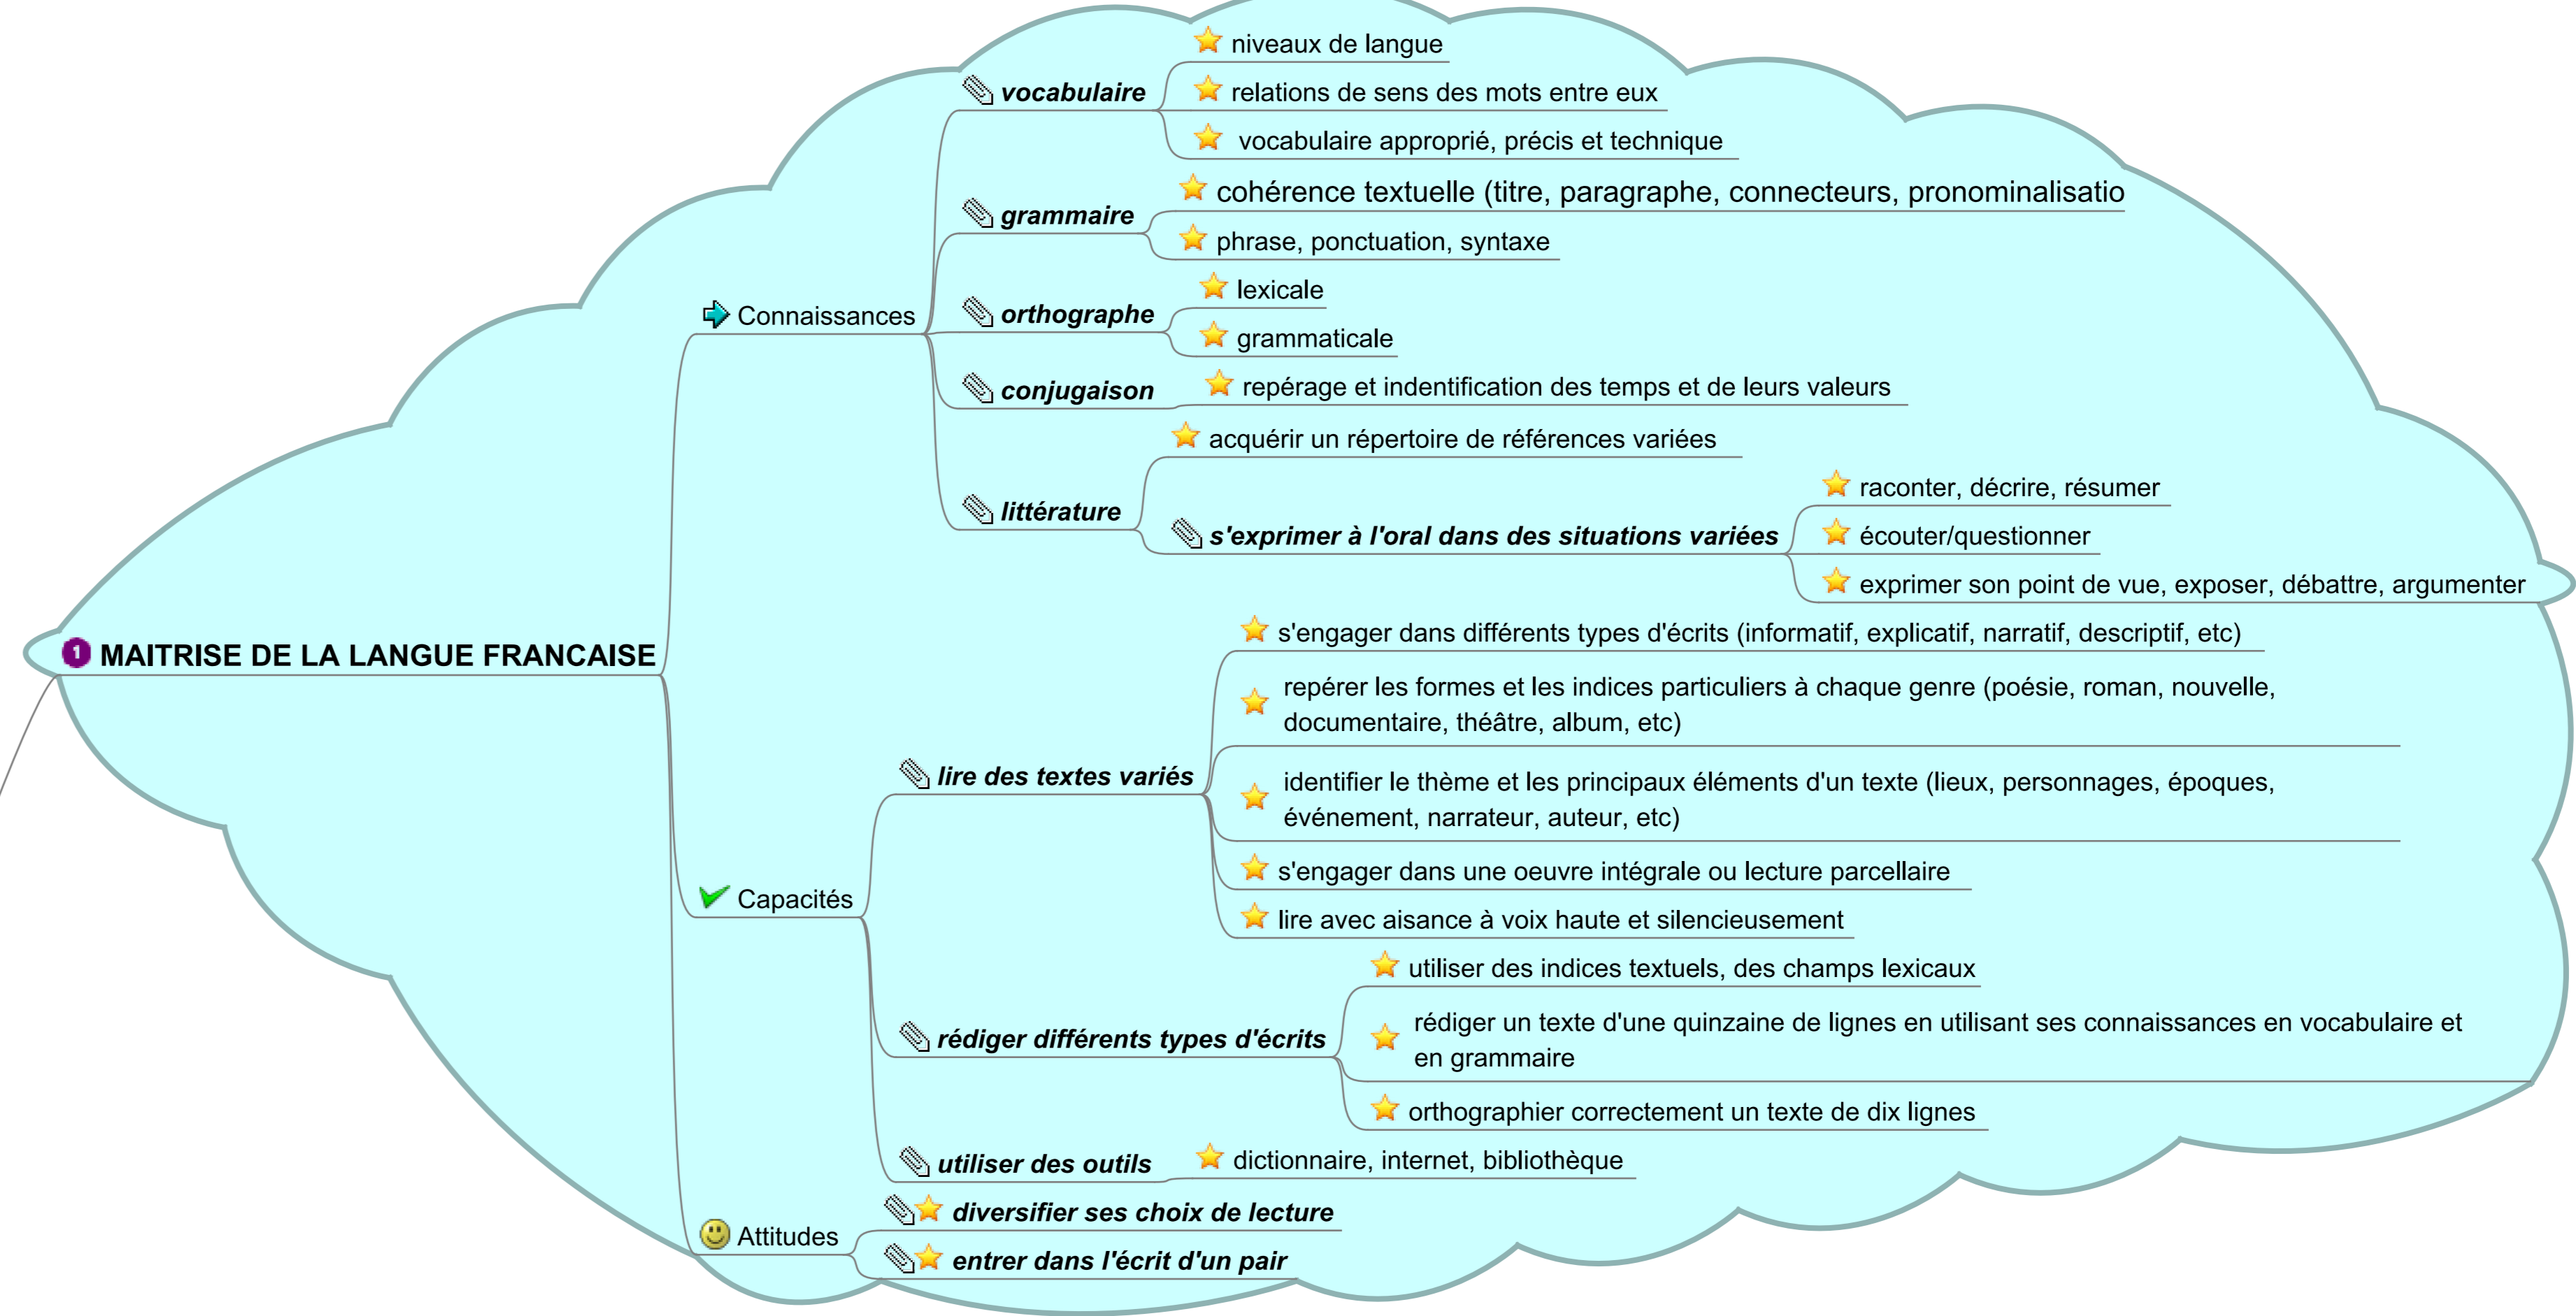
MAITRISE DE LA LANGUE FRANCAISE

Connaissances

vocabulaire
niveaux de langue
relations de sens des mots entre eux
vocabulaire approprié, précis et technique

grammaire
cohérence textuelle (titre, paragraphe, connecteurs, pronominalisatio
phrase, ponctuation, syntaxe

orthographe
lexicale
grammaticale

conjugaison
repérage et indentification des temps et de leurs valeurs

littérature
acquérir un répertoire de références variées
s'exprimer à l'oral dans des situations variées
raconter, décrire, résumer
écouter/questionner
exprimer son point de vue, exposer, débattre, argumenter

Capacités

lire des textes variés
s'engager dans différents types d'écrits (informatif, explicatif, narratif, descriptif, etc)
repérer les formes et les indices particuliers à chaque genre (poésie, roman, nouvelle, documentaire, théâtre, album, etc)
identifier le thème et les principaux éléments d'un texte (lieux, personnages, époques, événement, narrateur, auteur, etc)
s'engager dans une oeuvre intégrale ou lecture parcellaire
lire avec aisance à voix haute et silencieusement

rédiger différents types d'écrits
utiliser des indices textuels, des champs lexicaux
rédiger un texte d'une quinzaine de lignes en utilisant ses connaissances en vocabulaire et en grammaire
orthographier correctement un texte de dix lignes

utiliser des outils
dictionnaire, internet, bibliothèque

Attitudes
diversifier ses choix de lecture
entrer dans l'écrit d'un pair